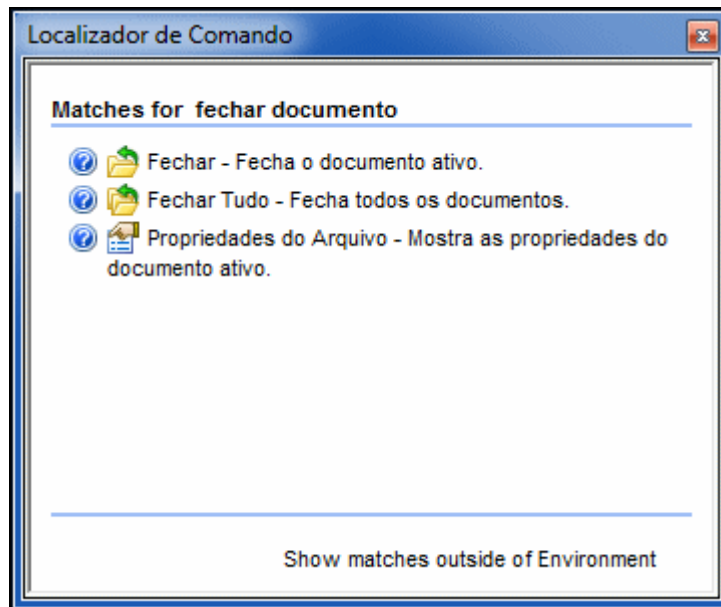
Localizador de Comando

Matches for fechar documento

Fechar - Fecha o documento ativo.

Fechar Tudo - Fecha todos os documentos.

Propriedades do Arquivo - Mostra as propriedades do documento ativo.

Show matches outside of Environment